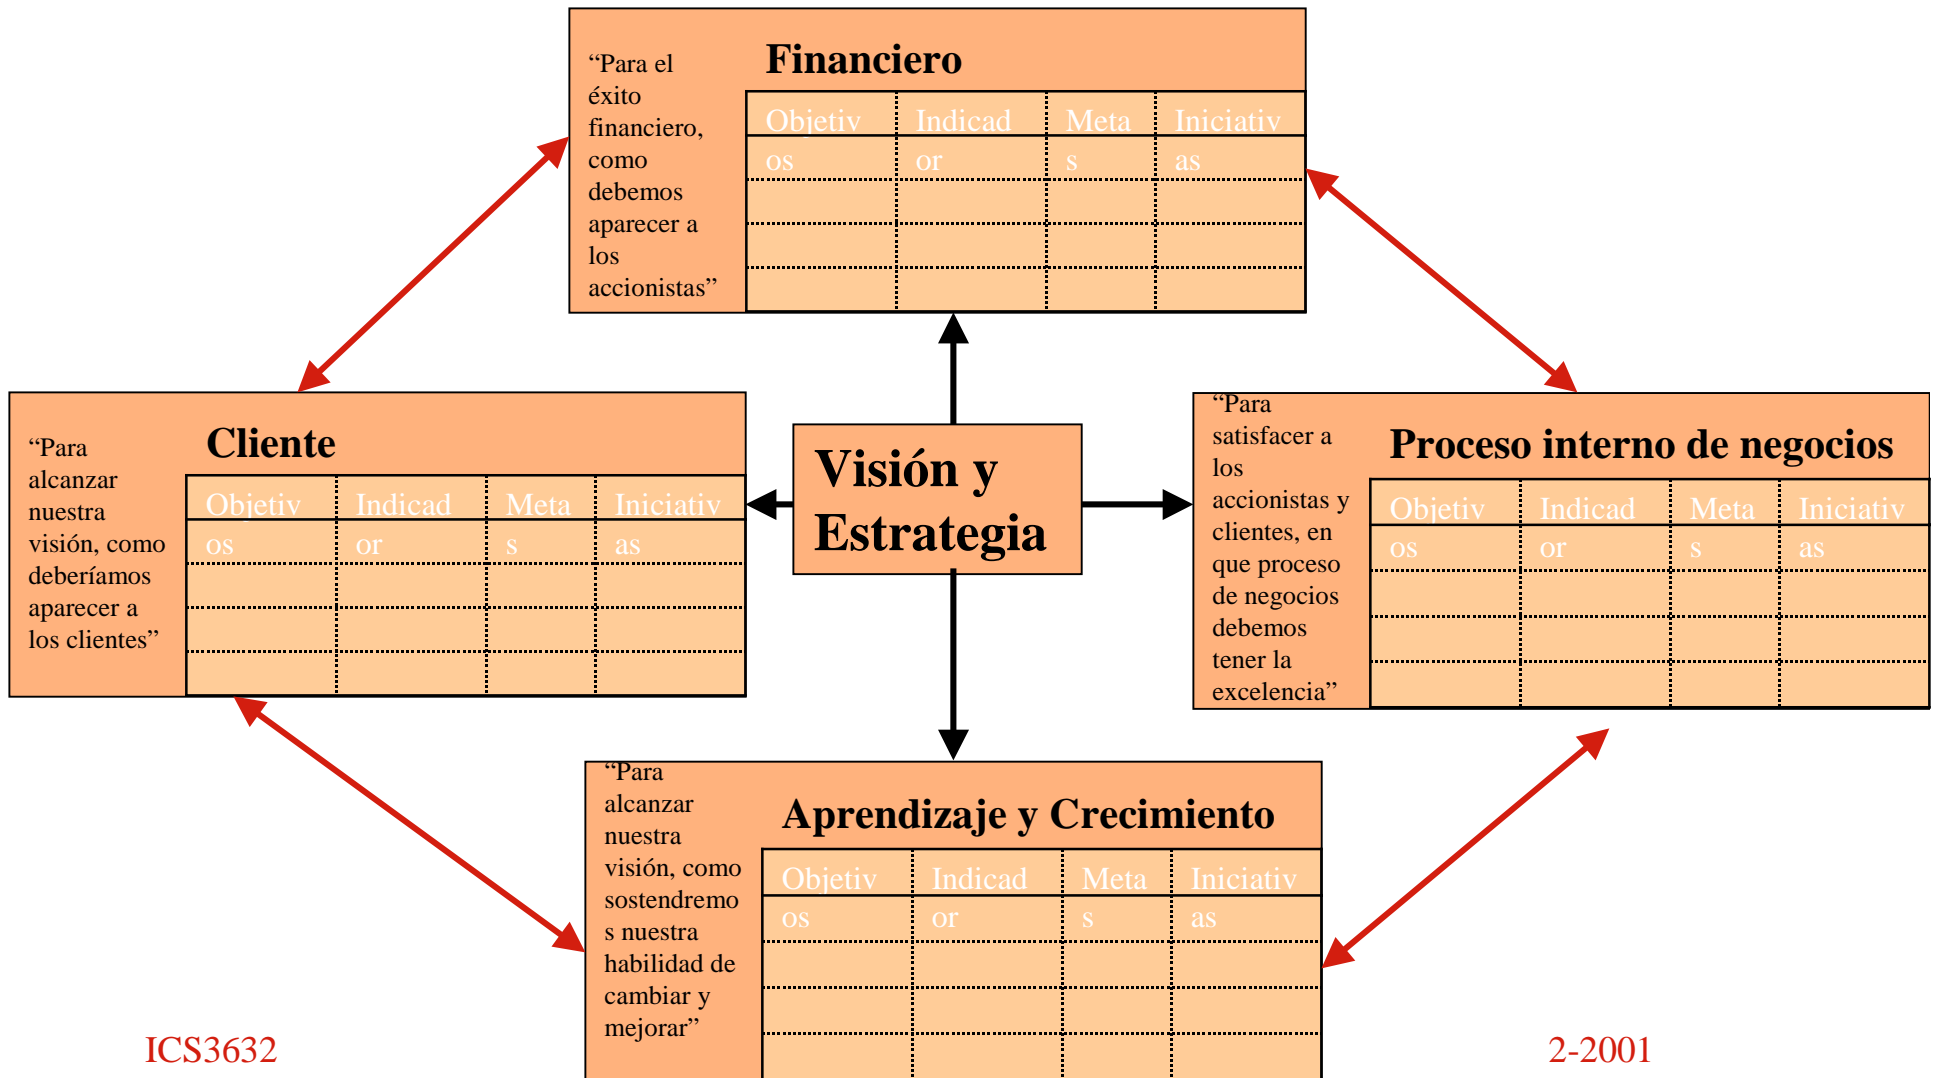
Financiero

"Para el éxito financiero, como debemos aparecer a los accionistas"

| Objetivos | Indicador | Metas | Iniciativas |
|---|---|---|---|
| | | | |
| | | | |
| | | | |

Cliente

"Para alcanzar nuestra visión, como deberíamos aparecer a los clientes"

| Objetivos | Indicador | Metas | Iniciativas |
|---|---|---|---|
| | | | |
| | | | |
| | | | |

Visión y Estrategia

Proceso interno de negocios

"Para satisfacer a los accionistas y clientes, en que proceso de negocios debemos tener la excelencia"

| Objetivos | Indicador | Metas | Iniciativas |
|---|---|---|---|
| | | | |
| | | | |
| | | | |

Aprendizaje y Crecimiento

"Para alcanzar nuestra visión, como sostendremos nuestra habilidad de cambiar y mejorar"

| Objetivos | Indicador | Metas | Iniciativas |
|---|---|---|---|
| | | | |
| | | | |
| | | | |

ICS3632

2-2001